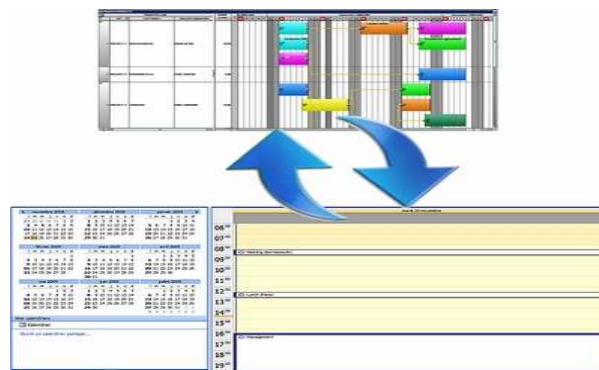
novembre 2008
décembre 2008
janvier 2009
février 2009
mars 2009
avril 2009
mai 2009
juin 2009
juillet 2009
Mes calendriers
Calendrier
Ouvrir un calendrier partagé...
lundi 24 novembre
06
07
08
09
10
11
12
13
14
15
16
17
18
19
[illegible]
Lunch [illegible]
Management